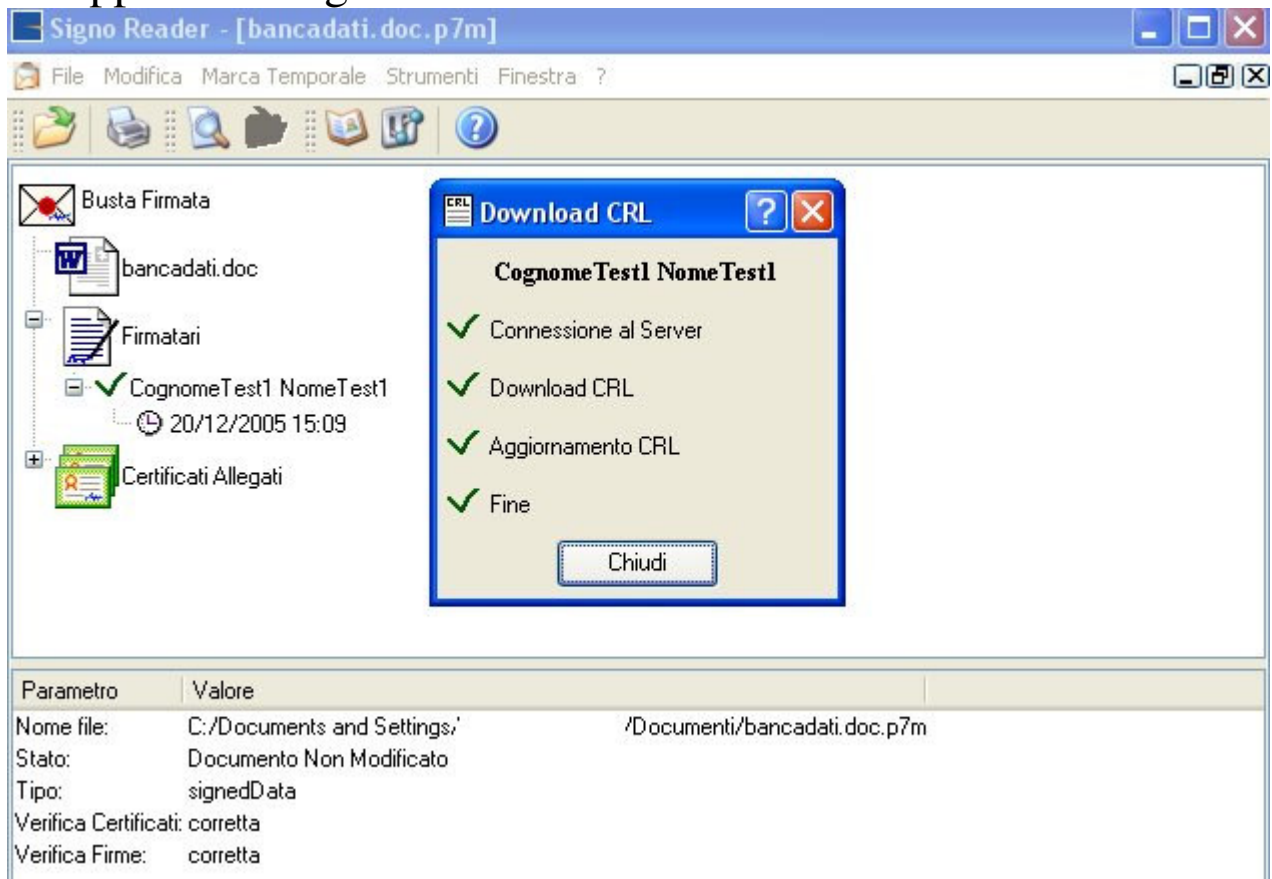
Signo Reader - [bancadati.doc.p7m]

File Modifica Marca Temporale Strumenti Finestra ?

Busta Firmata

bancadati.doc

Firmatari

CognomeTest1 NomeTest1

20/12/2005 15:09

Certificati Allegati

Download CRL

CognomeTest1 NomeTest1

Connessione al Server

Download CRL

Aggiornamento CRL

Fine

Chiudi

| Parametro | Valore |
|---|---|
| Nome file: | C:/Documents and Settings/ /Documenti/bancadati.doc.p7m |
| Stato: | Documento Non Modificato |
| Tipo: | signedData |
| Verifica Certificati: | corretta |
| Verifica Firme: | corretta |